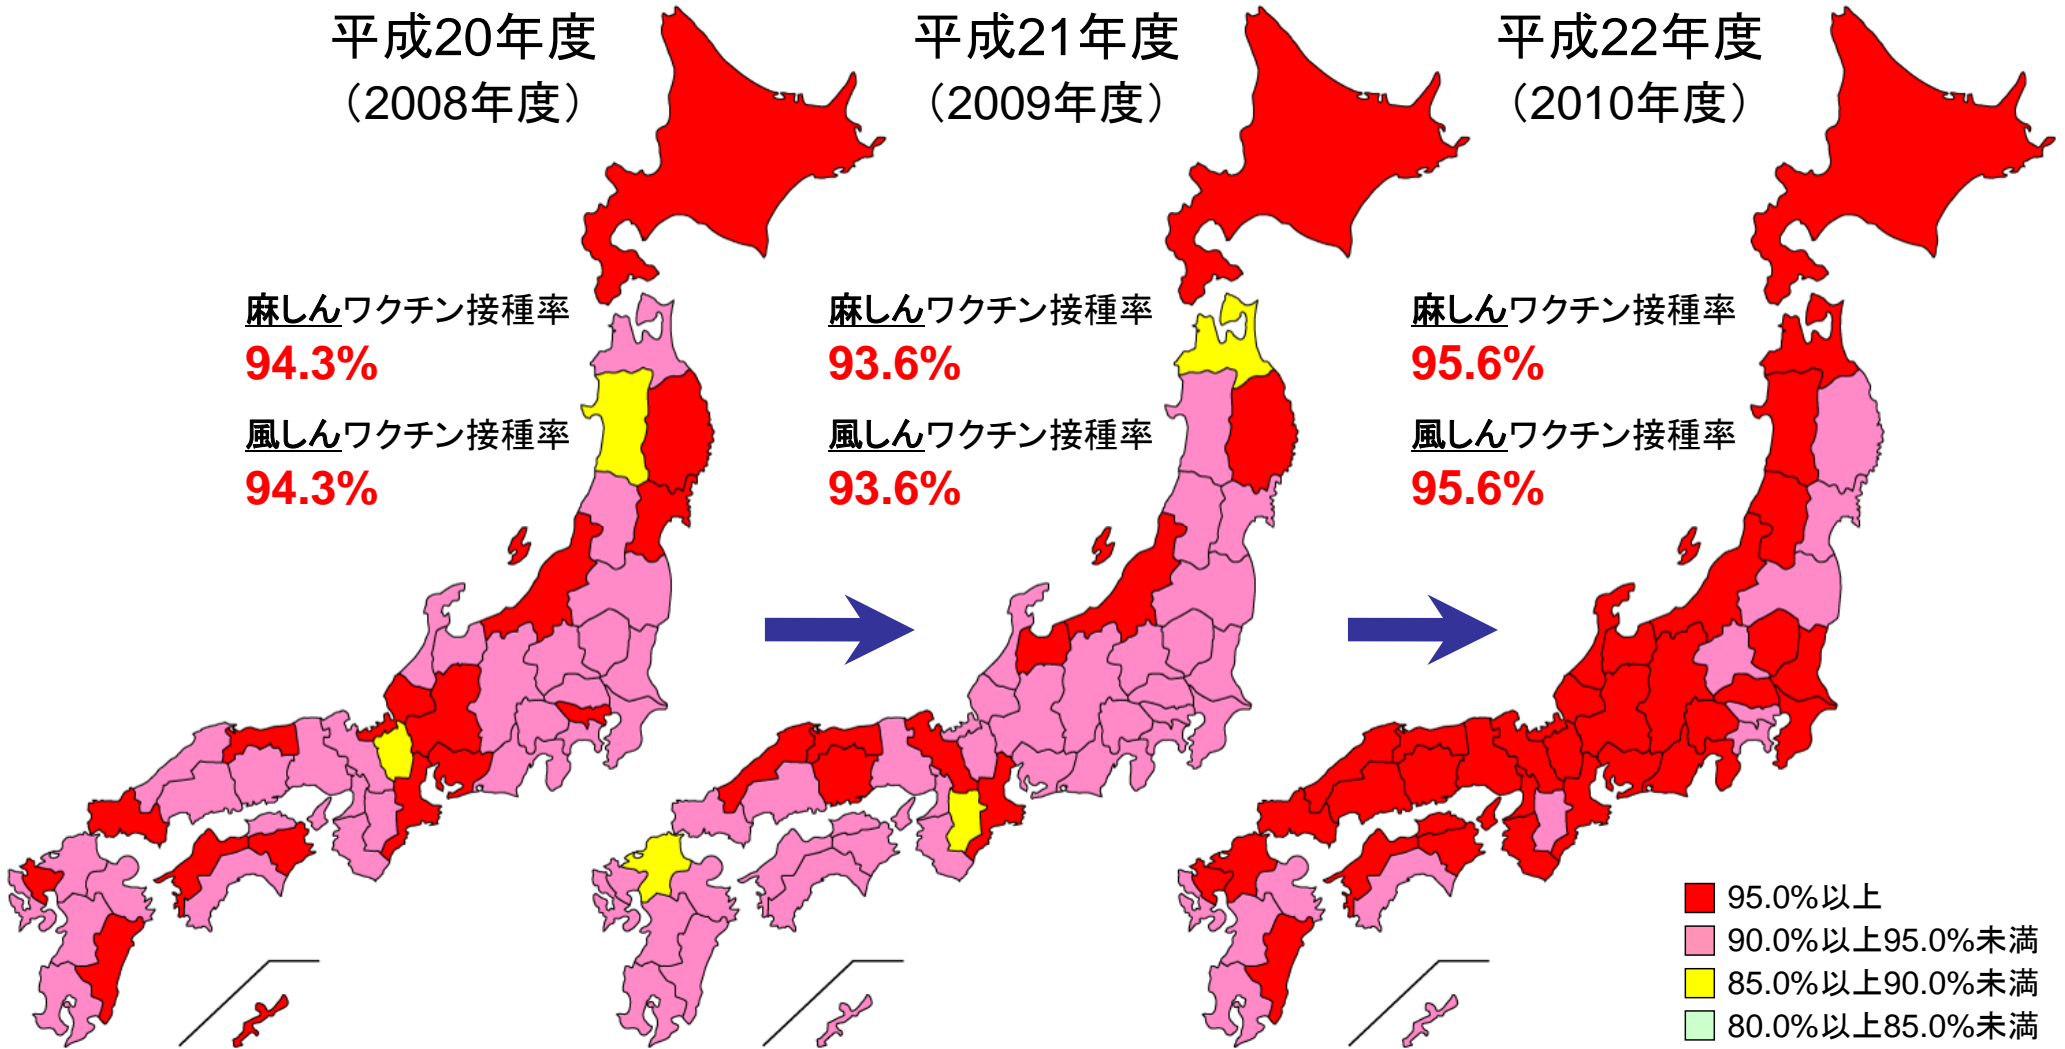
平成20年度
(2008年度)

麻しんワクチン接種率
94.3%
風しんワクチン接種率
94.3%

平成21年度
(2009年度)

麻しんワクチン接種率
93.6%
風しんワクチン接種率
93.6%

平成22年度
(2010年度)

麻しんワクチン接種率
95.6%
風しんワクチン接種率
95.6%

95.0%以上
90.0%以上95.0%未満
85.0%以上90.0%未満
80.0%以上85.0%未満